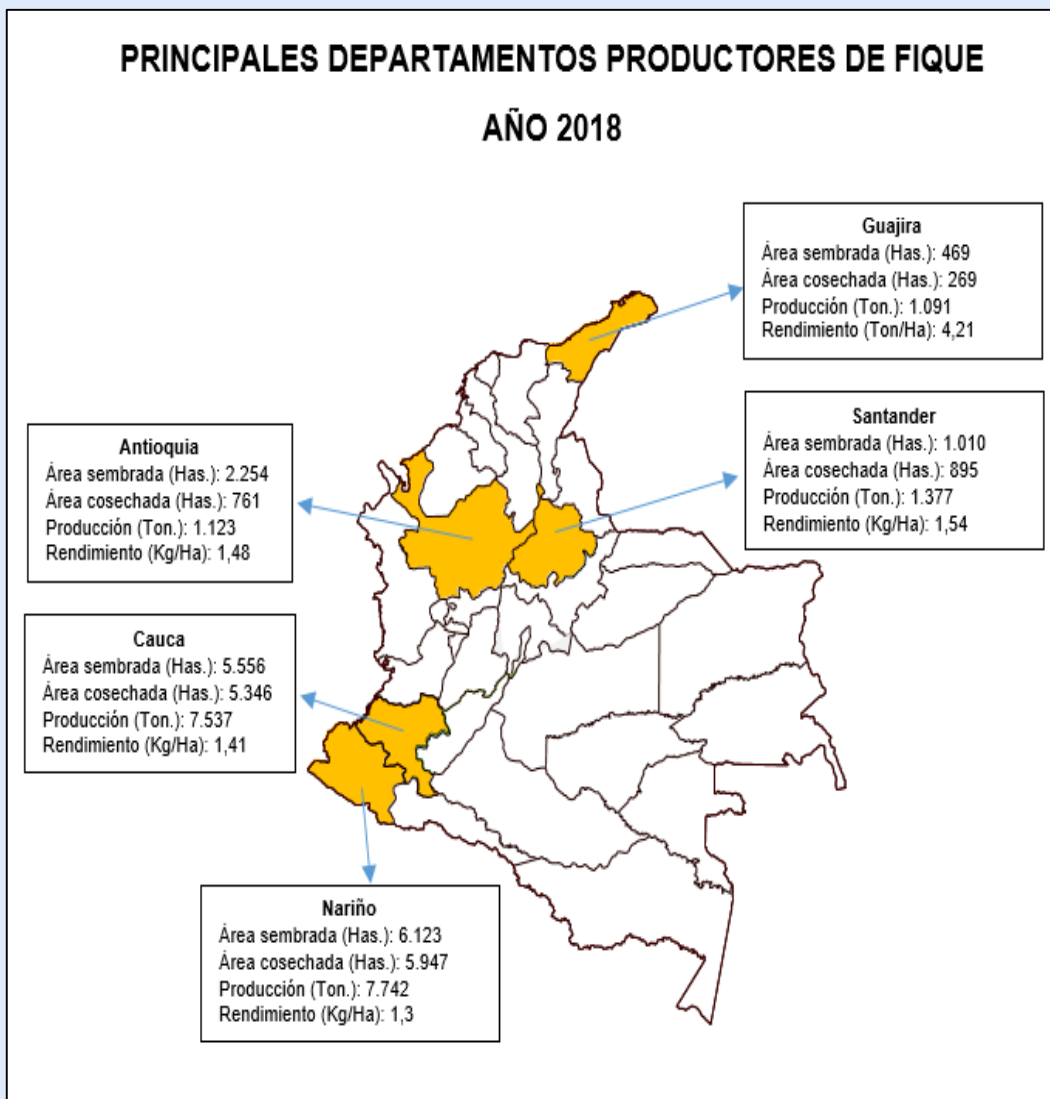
PRINCIPALES DEPARTAMENTOS PRODUCTORES DE FIQUE

AÑO 2018

Guajira
Área sembrada (Has.): 469
Área cosechada (Has.): 269
Producción (Ton.): 1.091
Rendimiento (Ton/Ha): 4,21

Antioquia
Área sembrada (Has.): 2.254
Área cosechada (Has.): 761
Producción (Ton.): 1.123
Rendimiento (Kg/Ha): 1,48

Santander
Área sembrada (Has.): 1.010
Área cosechada (Has.): 895
Producción (Ton.): 1.377
Rendimiento (Kg/Ha): 1,54

Cauca
Área sembrada (Has.): 5.556
Área cosechada (Has.): 5.346
Producción (Ton.): 7.537
Rendimiento (Kg/Ha): 1,41

Nariño
Área sembrada (Has.): 6.123
Área cosechada (Has.): 5.947
Producción (Ton.): 7.742
Rendimiento (Kg/Ha): 1,3